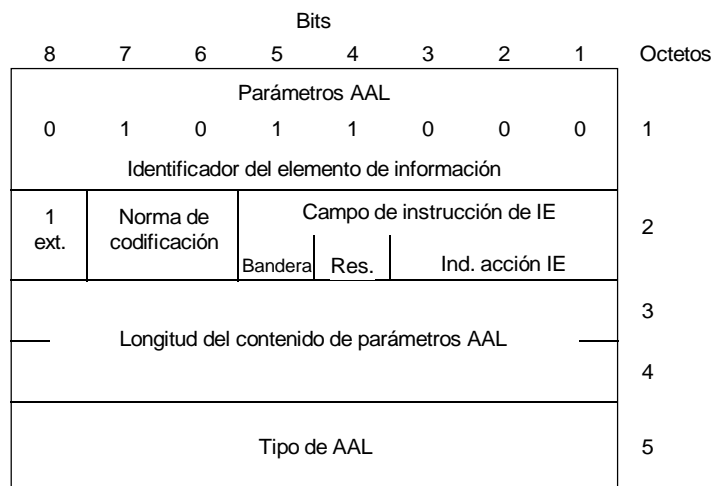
Bits

| 8 | 7 | 6 | 5 | 4 | 3 | 2 | 1 | Octetos |
|---|---|---|---|---|---|---|---|---|
| Parámetros AAL<br>0 1 0 1 1 0 0 0<br>Identificador del elemento de información | | | | | | | | 1 |
| 1<br>ext. | Norma de codificación | | Campo de instrucción de IE<br>Bandera | Res. | Ind. acción IE | | | 2 |
| Longitud del contenido de parámetros AAL | | | | | | | | 3<br>4 |
| Tipo de AAL | | | | | | | | 5 |